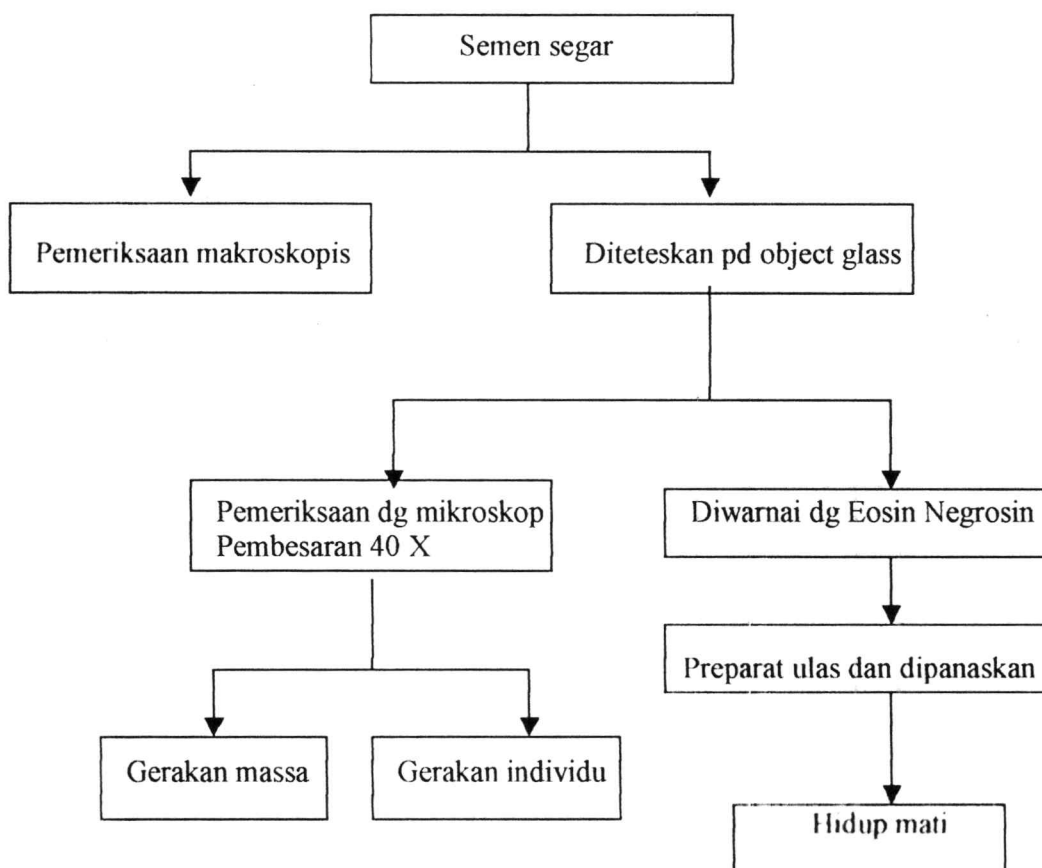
Semen segar

Pemeriksaan makroskopis

Diteteskan pd object glass

Pemeriksaan dg mikroskop
Pembesaran 40 X

Diwarnai dg Eosin Negrosin

Preparat ulas dan dipanaskan

Gerakan massa

Gerakan individu

Hidup mati